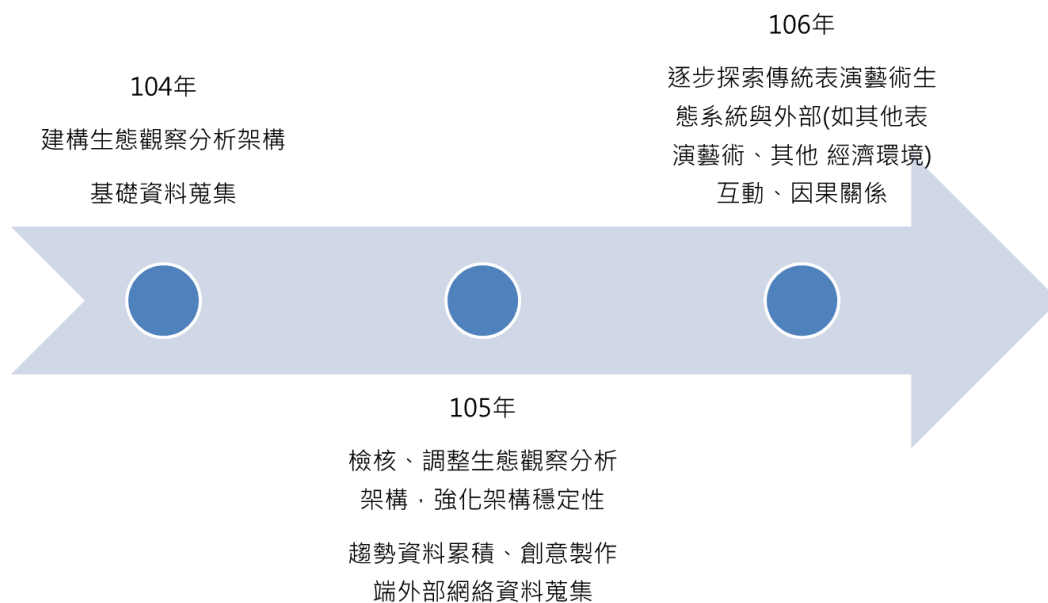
104年

建構生態觀察分析架構

基礎資料蒐集

105年

檢核、調整生態觀察分析架構，強化架構穩定性

趨勢資料累積、創意製作端外部網絡資料蒐集

106年

逐步探索傳統表演藝術生態系統與外部(如其他表演藝術、其他 經濟環境)互動、因果關係